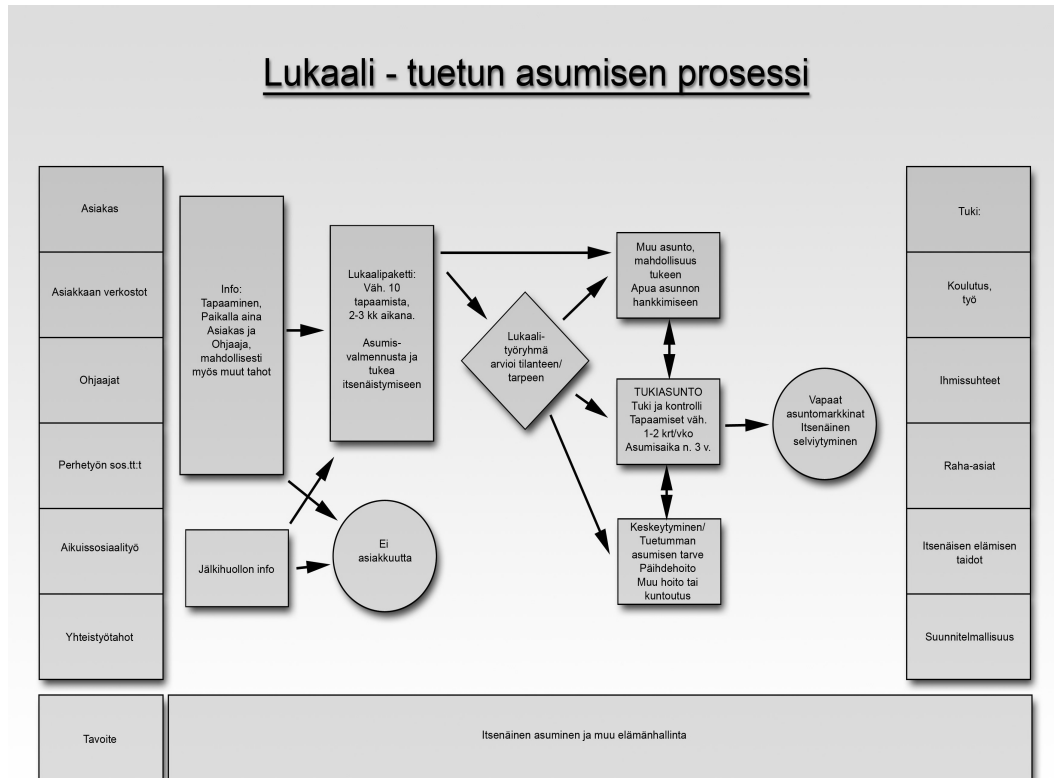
Lukaali - tuetun asumisen prosessi

Asiakas

Asiakkaan verkostot

Ohjaajat

Perhetyön sos.tt:t

Aikuissosiaalityö

Yhteistyötahot

Info:
Tapaaminen, Paikalla aina Asiakas ja Ohjaaja, mahdollisesti myös muut tahot

Jälkihuollon info

Lukaalipaketti:
Väh. 10 tapaamista, 2-3 kk aikana.

Asumisvalmennusta ja tukea itsenäistymiseen

Ei asiakkuutta

Lukaalityöryhmä arvioi tilanteen/ tarpeen

Muu asunto, mahdollisuus tukeen
Apua asunnon hankkimiseen

TUKIASUNTO
Tuki ja kontrolli
Tapaamiset väh. 1-2 krt/vko
Asumisaika n. 3 v.

Keskeytyminen/ Tuetumman asumisen tarve
Päihdehoito
Muu hoito tai kuntoutus

Vapaat asuntomarkkinat
Itsenäinen selviytyminen

Tuki:

Koulutus, työ

Ihmissuhteet

Raha-asiat

Itsenäisen elämisen taidot

Suunnitelmallisuus

Tavoite

Itsenäinen asuminen ja muu elämänhallinta